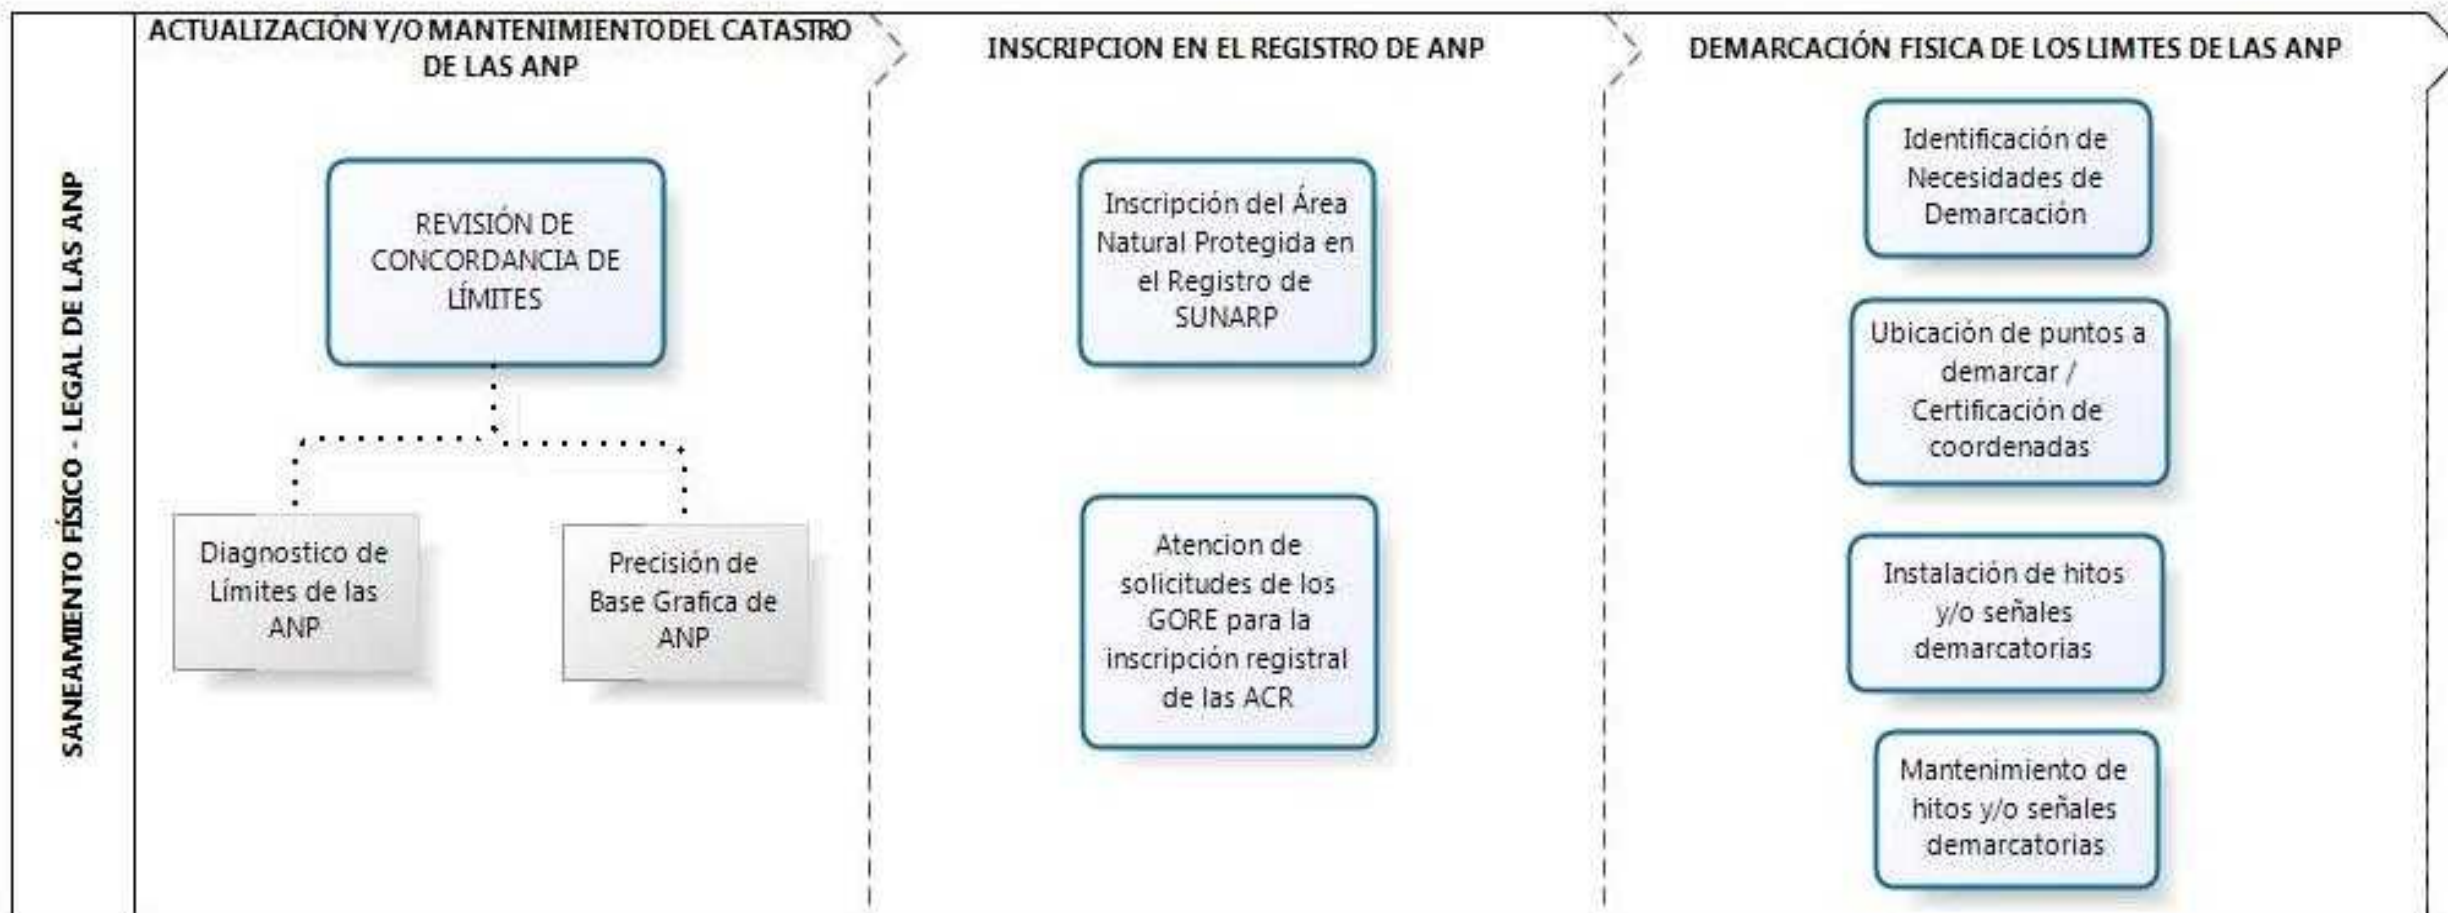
SANEAMIENTO FÍSICO - LEGAL DE LAS ANP

ACTUALIZACIÓN Y/O MANTENIMIENTODEL CATASTRO DE LAS ANP

REVISIÓN DE CONCORDANCIA DE LÍMITES

Diagnostico de Límites de las ANP

Precisión de Base Grafica de ANP

INSCRIPCION EN EL REGISTRO DE ANP

Inscripción del Área Natural Protegida en el Registro de SUNARP

Atencion de solicitudes de los GORE para la inscripción registral de las ACR

DEMARCACIÓN FISICA DE LOS LIMTES DE LAS ANP

Identificación de Necesidades de Demarcación

Ubicación de puntos a demarcar / Certificación de coordenadas

Instalación de hitos y/o señales demarcatorias

Mantenimiento de hitos y/o señales demarcatorias